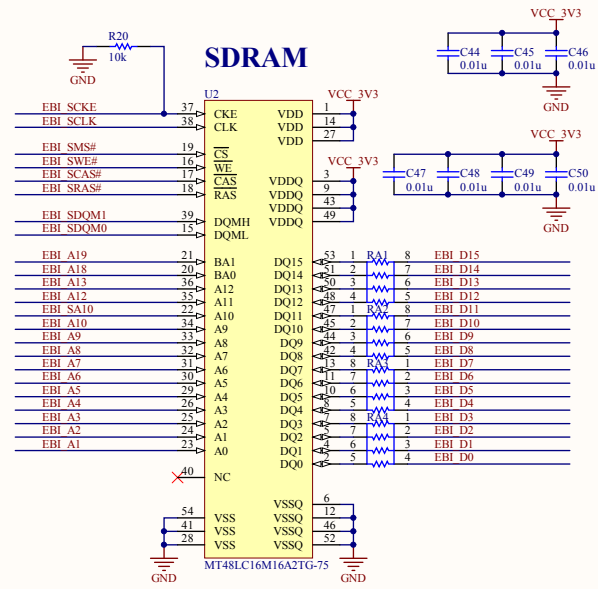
SDRAM

R20
10k
GND

U2

EBI_SCKE 37 CKE
EBI_SCLK 38 CLK
EBI_SMS# 19 $\overline{CS}$
EBI_SWE# 16 $\overline{WE}$
EBI_SCAS# 17 $\overline{CAS}$
EBI_SRAS# 18 $\overline{RAS}$
EBI_SDQM1 39 DQMH
EBI_SDQM0 15 DQML
EBI_A19 21 BA1
EBI_A18 20 BA0
EBI_A13 36 A12
EBI_A12 35 A11
EBI_SA10 22 A10
EBI_A10 34 A9
EBI_A9 33 A8
EBI_A8 32 A7
EBI_A7 31 A6
EBI_A6 30 A5
EBI_A5 29 A4
EBI_A4 26 A3
EBI_A3 25 A2
EBI_A2 24 A1
EBI_A1 23 A0
40 NC
54 VSS
41 VSS
28 VSS
GND

VDD 1
VDD 14
VDD 27
VCC_3V3
VDDQ 3
VDDQ 9
VDDQ 43
VDDQ 49
VCC_3V3
DQ15 53
DQ14 51
DQ13 50
DQ12 48
DQ11 47
DQ10 45
DQ9 44
DQ8 42
DQ7 13
DQ6 11
DQ5 10
DQ4 8
DQ3 7
DQ2 5
DQ1 4
DQ0 2
VSSQ 6
VSSQ 12
VSSQ 46
VSSQ 52
GND
MT48LC16M16A2TG-75

RA1 1 8 EBI_D15
2 7 EBI_D14
3 6 EBI_D13
4 5 EBI_D12
RA2 1 8 EBI_D11
2 7 EBI_D10
3 6 EBI_D9
4 5 EBI_D8
RA3 8 1 EBI_D7
7 2 EBI_D6
6 3 EBI_D5
5 4 EBI_D4
RA4 8 1 EBI_D3
7 2 EBI_D2
6 3 EBI_D1
5 4 EBI_D0

VCC_3V3
C44 0.01u
C45 0.01u
C46 0.01u
GND

VCC_3V3
C47 0.01u
C48 0.01u
C49 0.01u
C50 0.01u
GND